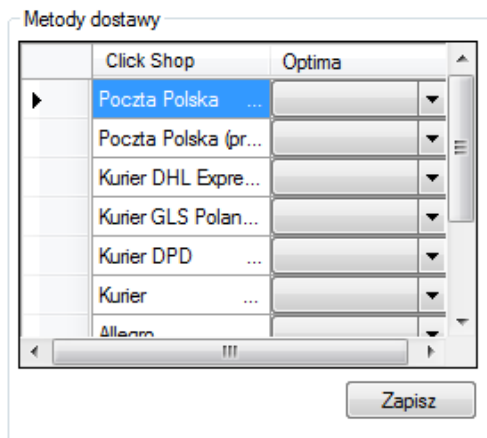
Metody dostawy

| | Click Shop | Optima |
|---|---|---|
| ▶ | Poczta Polska ... | |
| | Poczta Polska (pr... | |
| | Kurier DHL Expre... | |
| | Kurier GLS Polan... | |
| | Kurier DPD ... | |
| | Kurier ... | |
| | Allegro | |

Zapisz